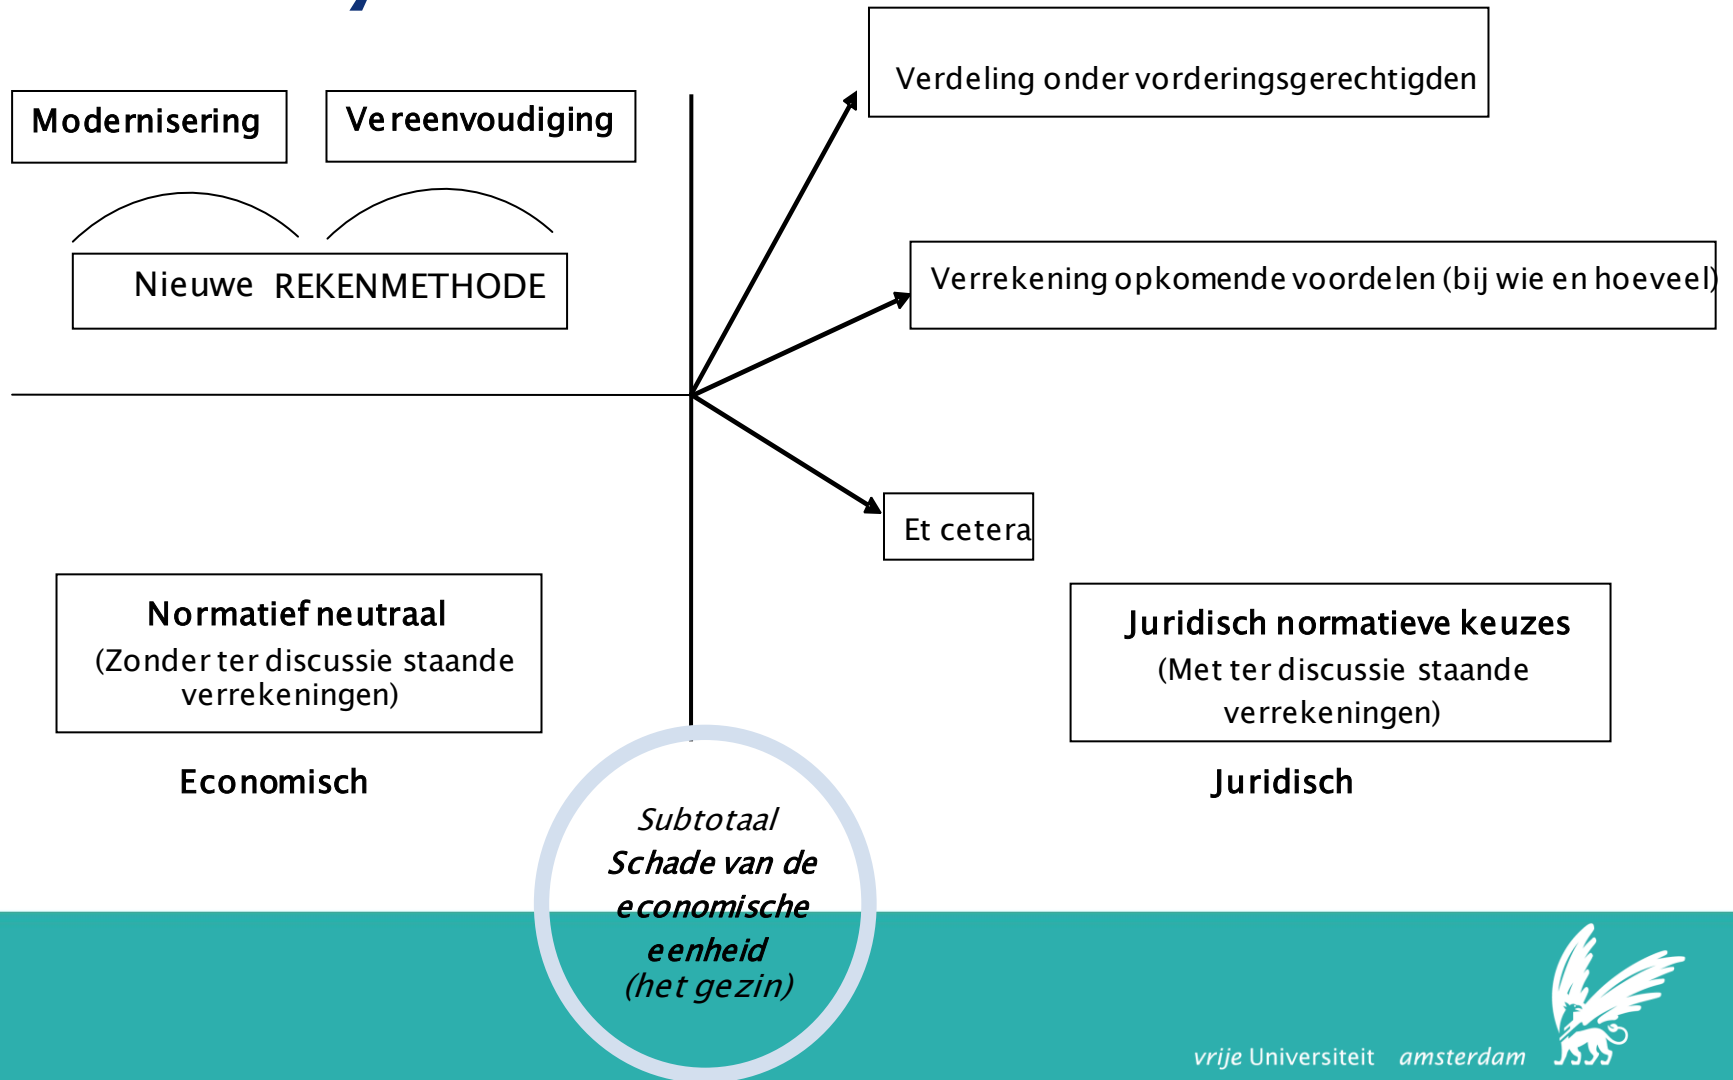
Modernisering

Vereenvoudiging

Nieuwe REKENMETHODE

Verdeling onder vorderingsgerechtigden

Verrekening opkomende voordelen (bij wie en hoeveel)

Et cetera

Normatief neutraal
(Zonder ter discussie staande verrekeningen)

Economisch

Juridisch normatieve keuzes
(Met ter discussie staande verrekeningen)

Juridisch

Subtotaal
Schade van de economische eenheid
(het gezin)

vrije Universiteit amsterdam